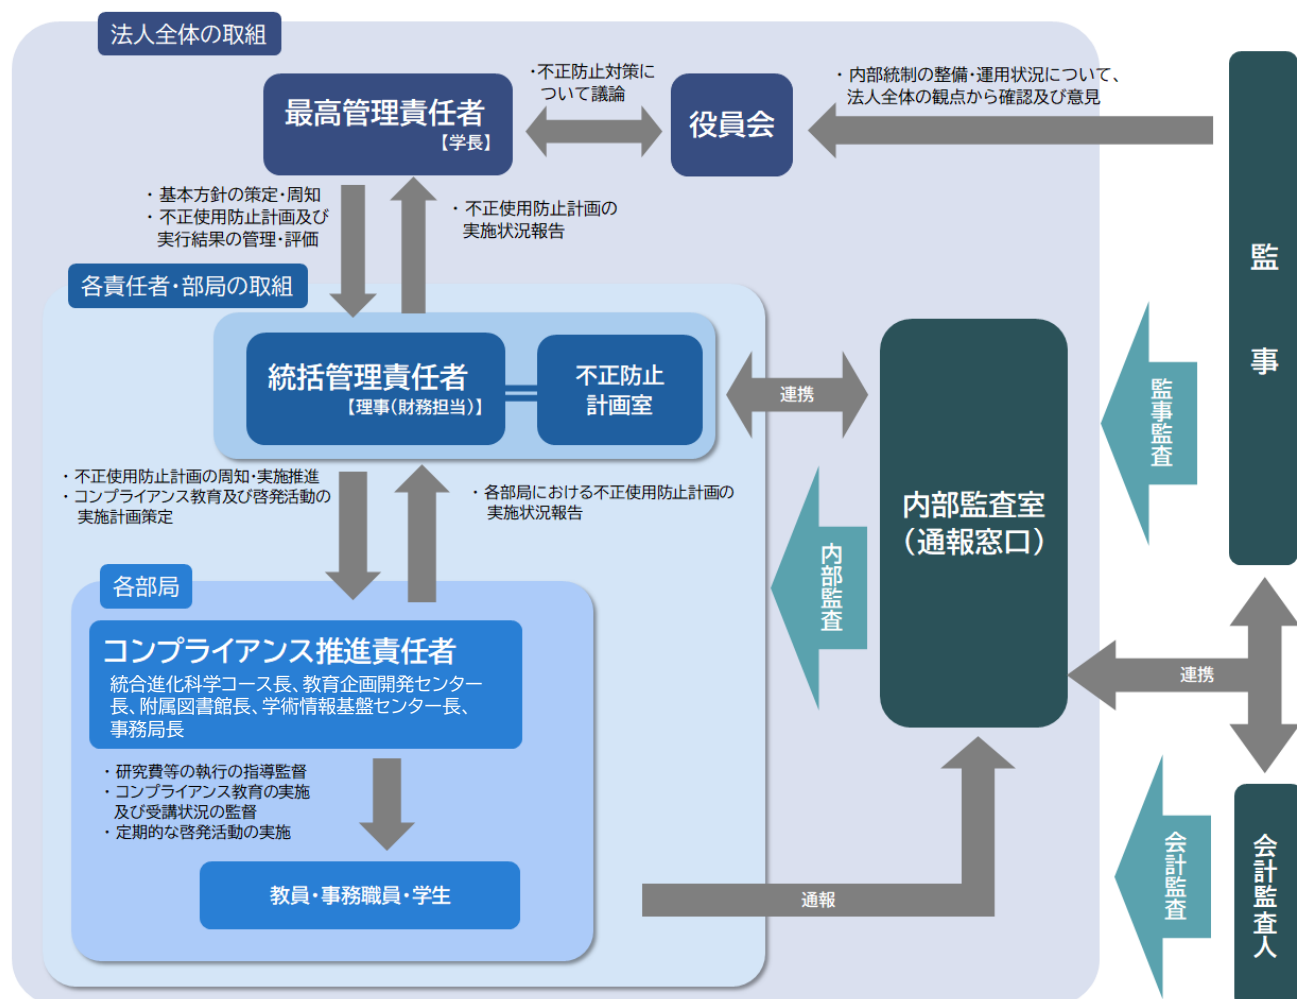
法人全体の取組

最高管理責任者
【学長】

・不正防止対策について議論

役員会

・内部統制の整備・運用状況について、法人全体の観点から確認及び意見

監事

・基本方針の策定・周知
・不正使用防止計画及び実行結果の管理・評価

・不正使用防止計画の実施状況報告

各責任者・部局の取組

統括管理責任者
【理事(財務担当)】

不正防止計画室

連携

内部監査室
(通報窓口)

監事監査

・不正使用防止計画の周知・実施推進
・コンプライアンス教育及び啓発活動の実施計画策定

・各部局における不正使用防止計画の実施状況報告

内部監査

各部局

コンプライアンス推進責任者
統合進化科学コース長、教育企画開発センター長、附属図書館長、学術情報基盤センター長、事務局長

・研究費等の執行の指導監督
・コンプライアンス教育の実施及び受講状況の監督
・定期的な啓発活動の実施

教員・事務職員・学生

通報

連携

会計監査

会計監査人